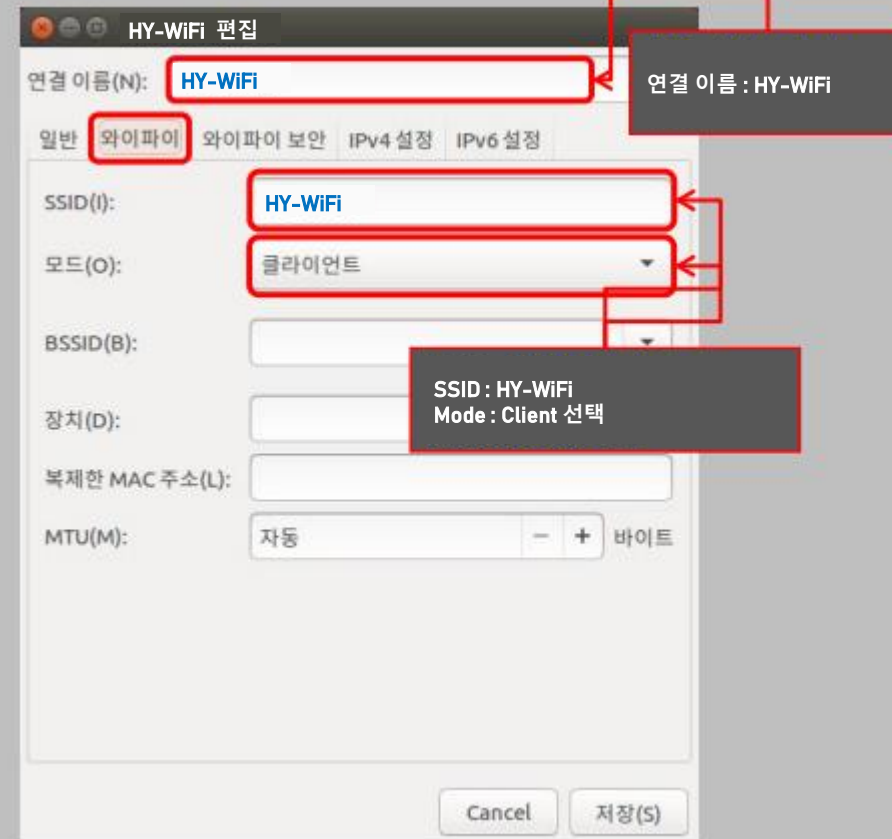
HY-WiFi 편집

연결 이름(N): HY-WiFi

연결 이름 : HY-WiFi

일반 와이파이 와이파이 보안 IPv4 설정 IPv6 설정

SSID(I): HY-WiFi

모드(O): 클라이언트

BSSID(B):

SSID : HY-WiFi
Mode : Client 선택

장치(D):

복제한 MAC 주소(L):

MTU(M): 자동 − + 바이트

Cancel 저장(S)